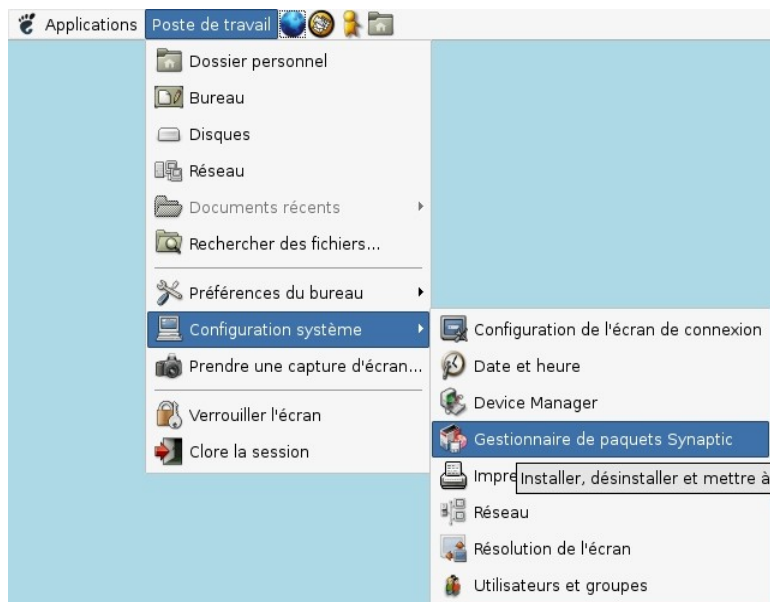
Applications Poste de travail

Dossier personnel
Bureau
Disques
Réseau
Documents récents
Rechercher des fichiers...
Préférences du bureau
Configuration système
Prendre une capture d'écran...
Verrouiller l'écran
Clore la session

Configuration de l'écran de connexion
Date et heure
Device Manager
Gestionnaire de paquets Synaptic
Impre
Installer, désinstaller et mettre à
Réseau
Résolution de l'écran
Utilisateurs et groupes